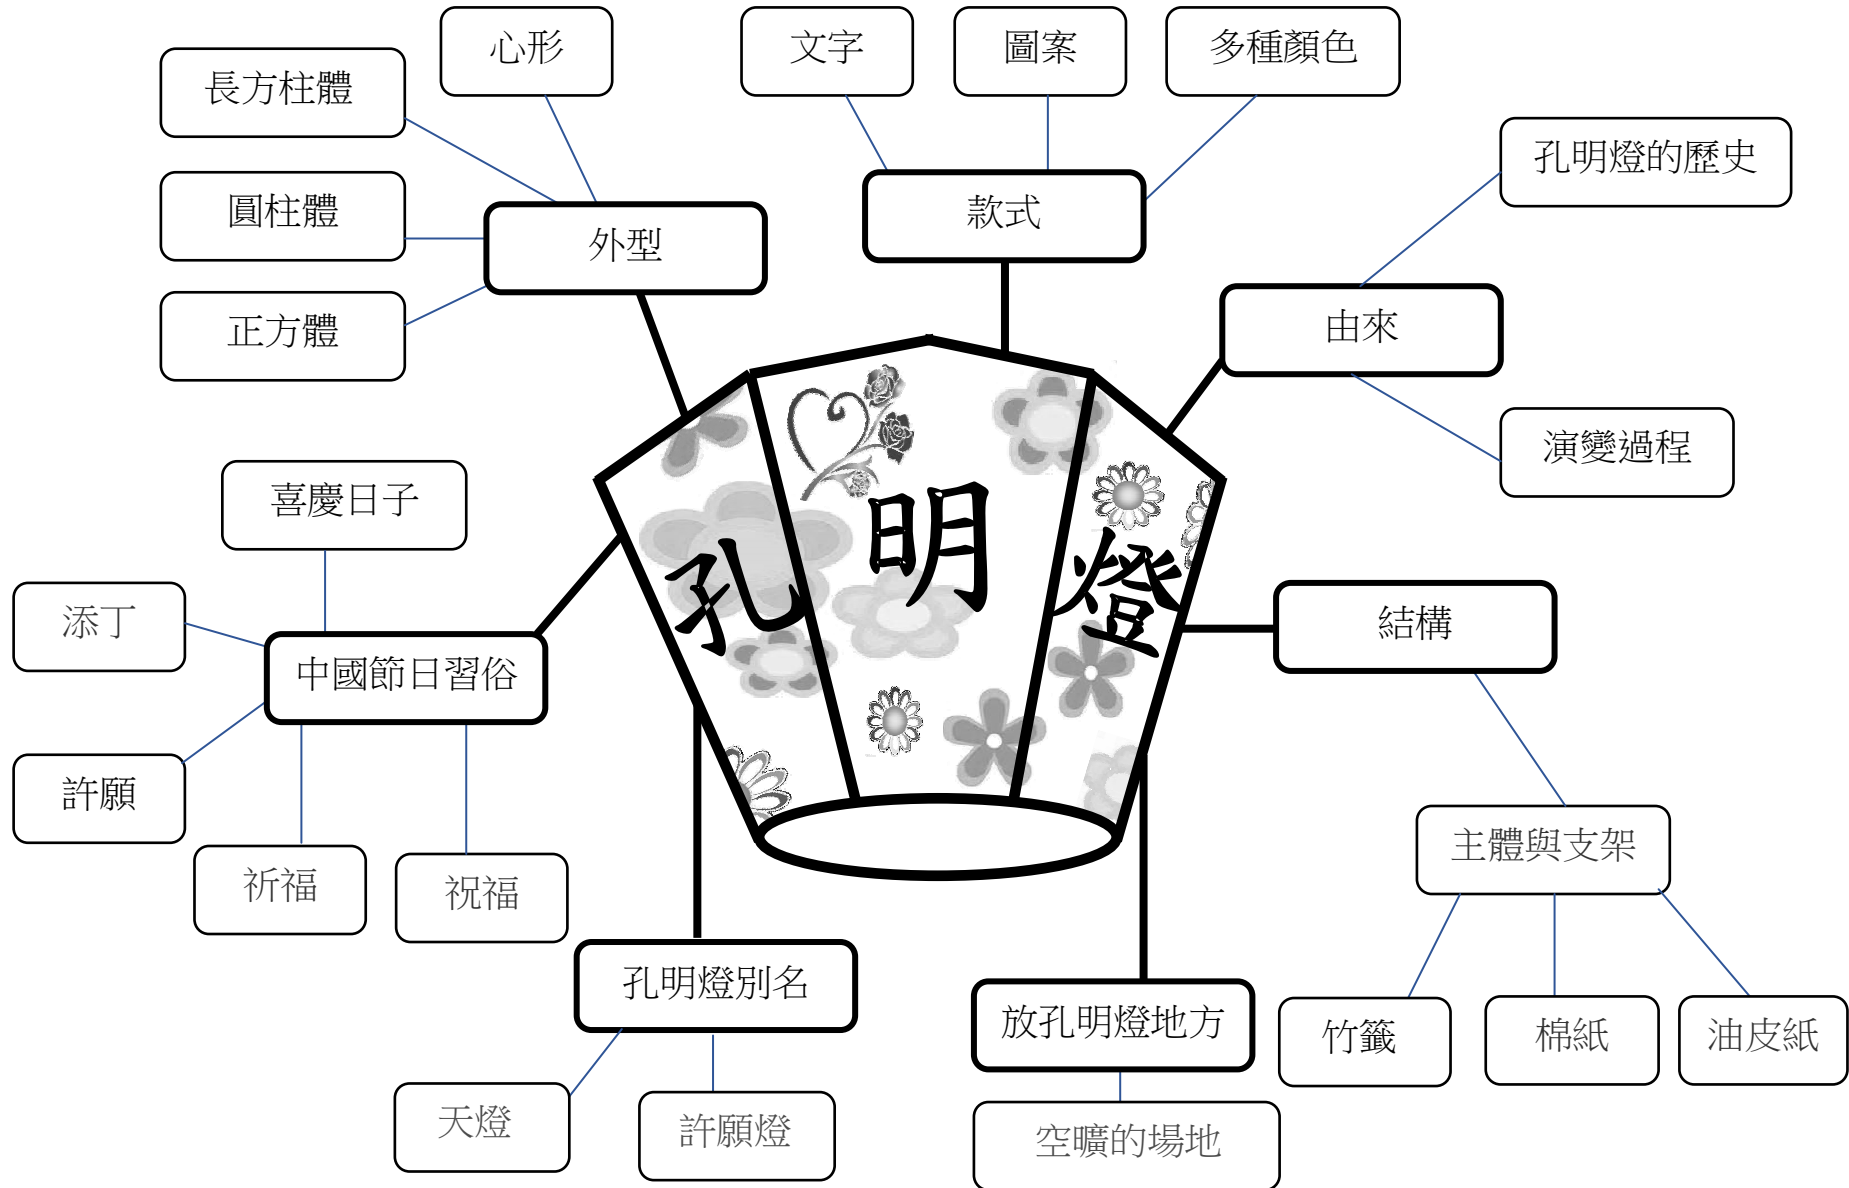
長方柱體

心形

文字

圖案

多種顏色

圓柱體

外型

款式

孔明燈的歷史

正方體

由來

演變過程

孔明燈

喜慶日子

添丁

中國節日習俗

結構

許願

祈福

祝福

主體與支架

孔明燈別名

放孔明燈地方

竹籤

棉紙

油皮紙

天燈

許願燈

空曠的場地